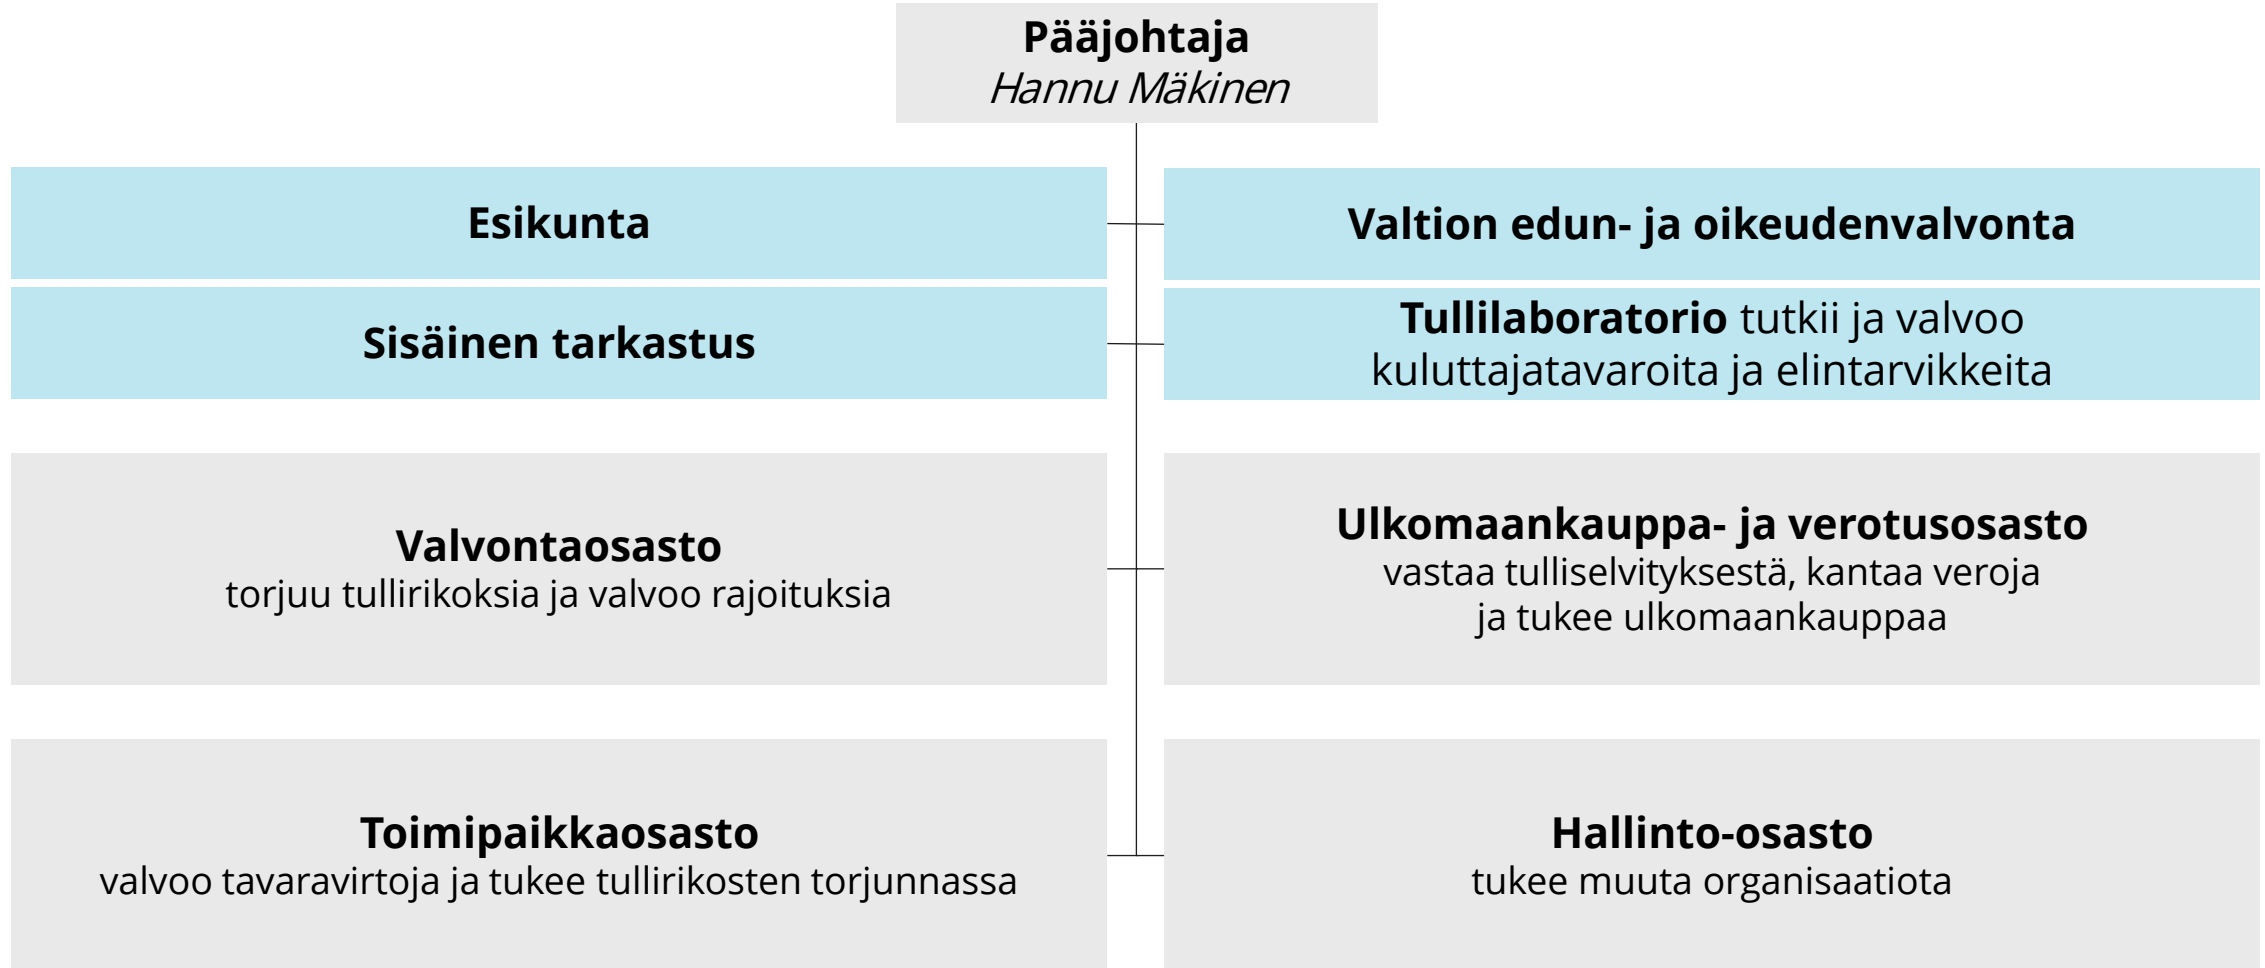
Pääjohtaja
Hannu Mäkinen

Esikunta

Valtion edun- ja oikeudenvalvonta

Sisäinen tarkastus

Tullilaboratorio tutkii ja valvoo kuluttajatavaroita ja elintarvikkeita

Valvontaosasto
torjuu tullirikoksia ja valvoo rajoituksia

Ulkomaankauppa- ja verotusosasto
vastaa tulliselvityksestä, kantaa veroja ja tukee ulkomaankauppaa

Toimipaikkaosasto
valvoo tavaravirtoja ja tukee tullirikosten torjunnassa

Hallinto-osasto
tukee muuta organisaatiota